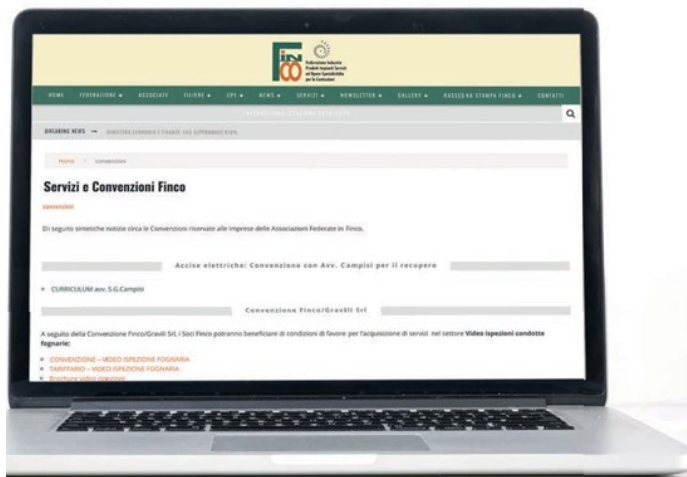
Finco

Federazione Industrie Prodotti Impianti Servizi ed Opere Specialistiche per le Costruzioni

HOME FEDERAZIONE ▾ ASSOCIATE FILIERE ▾ CPS ▾ NEWS ▾ SERVIZI ▾ NEWSLETTER ▾ GALLERY ▾ RASSEGNA STAMPA FINCO ▾ CONTATTI

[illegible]

BREAKING NEWS → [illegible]

Home > Convenzioni

Servizi e Convenzioni Finco

SERVIZIONI

Di seguito sintetiche notizie circa le Convenzioni riservate alle Imprese delle Associazioni Federate in Finco.

Accise elettriche: Convenzione con Avv. Campisi per il recupero

CURRICULUM avv. S.G.Campisi

Convenzione Finco/Gravili Srl

A seguito della Convenzione Finco/Gravili Srl, i Soci Finco potranno beneficiare di condizioni di favore per l'acquisizione di servizi nel settore Video ispezioni condotte fognarie:

CONVENZIONE – VIDEO ISPEZIONE FOGNARIA
TARIFFARIO – VIDEO ISPEZIONE FOGNARIA
Brochure video ispezione